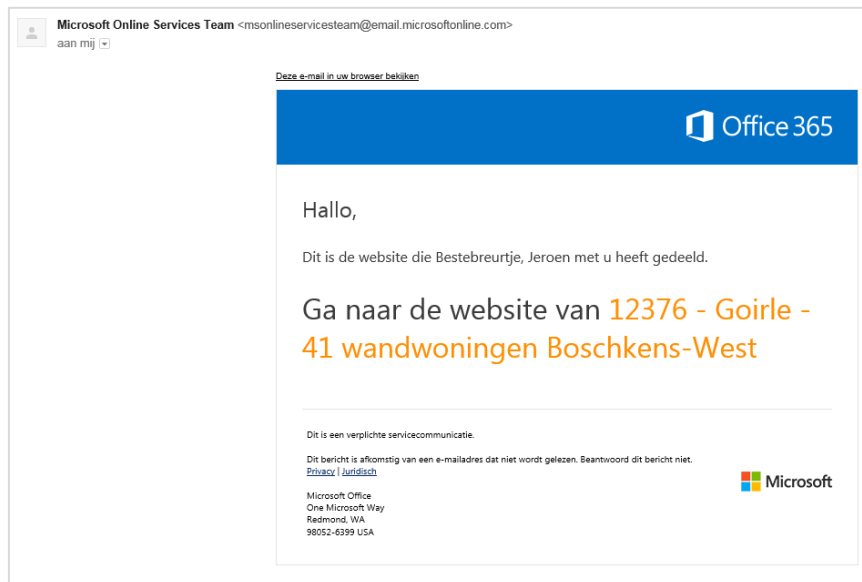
Microsoft Online Services Team <msonlineservicesteam@email.microsoftonline.com>
aan mij

Deze e-mail in uw browser bekijken

Office 365

Hallo,

Dit is de website die Bestebreurtje, Jeroen met u heeft gedeeld.

Ga naar de website van 12376 - Goirle - 41 wandwoningen Boschkens-West

Dit is een verplichte servicecommunicatie.

Dit bericht is afkomstig van een e-mailadres dat niet wordt gelezen. Beantwoord dit bericht niet.
Privacy | Juridisch

Microsoft

Microsoft Office
One Microsoft Way
Redmond, WA
98052-6399 USA